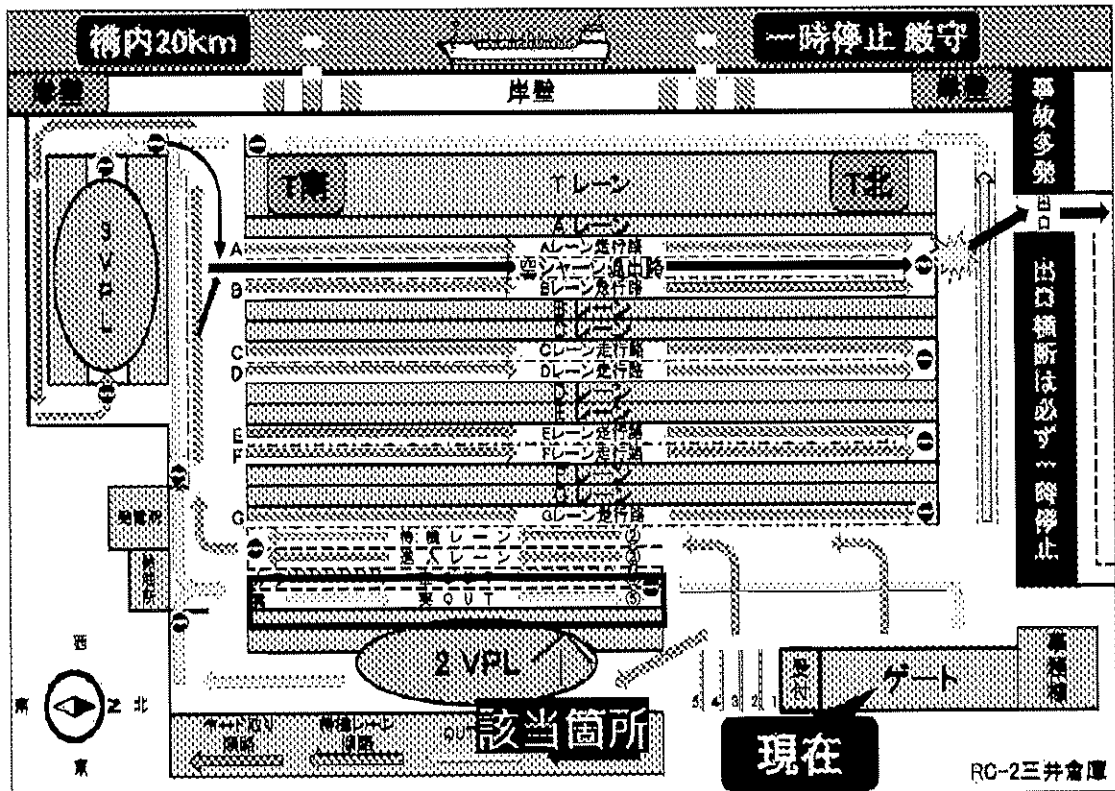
構内20km
一時停止 厳守
岸壁
岸壁
岸壁
事故多発
出口
T南
Tレーン
T北
A
Aレーン
Aレーン走行路
シャーシ退出路
Bレーン走行路
B
Bレーン
C
Cレーン走行路
D
Dレーン走行路
Dレーン
E
Eレーン走行路
F
Fレーン走行路
Fレーン
G
Gレーン走行路
3VPL
出口横断は必ず一時停止
待機レーン
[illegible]レーン
実OUT
2VPL
該当箇所
5 4 3 2 1
受付
ゲート
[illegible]
現在
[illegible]
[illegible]
西
南
北
東
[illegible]
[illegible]
OUT
RC-2三井倉庫